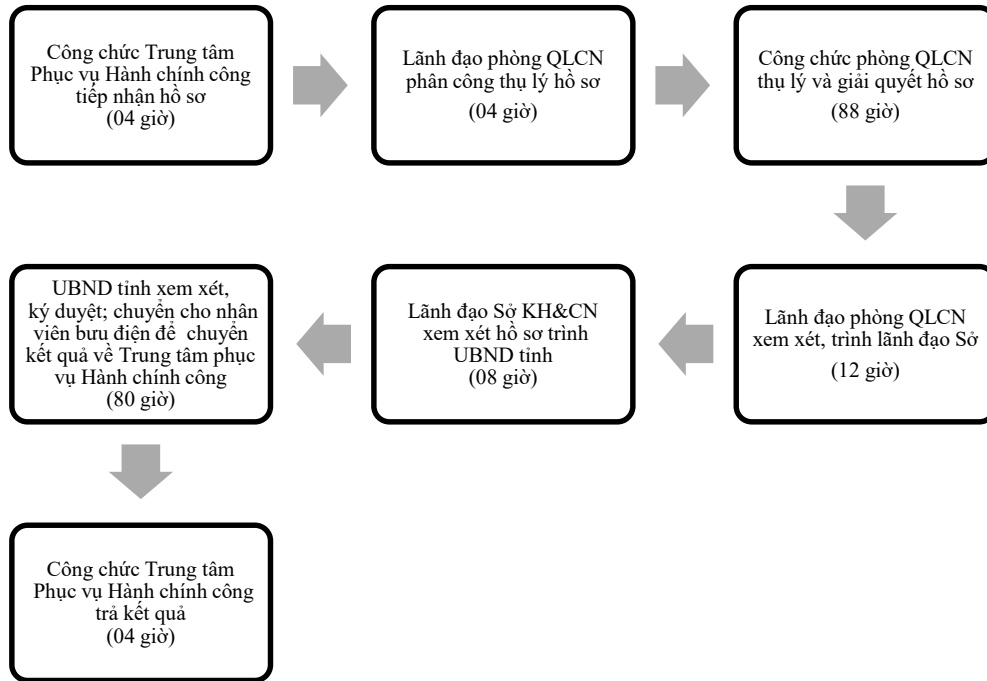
Công chức Trung tâm Phục vụ Hành chính công tiếp nhận hồ sơ
(04 giờ)

Lãnh đạo phòng QLCN phân công thụ lý hồ sơ
(04 giờ)

Công chức phòng QLCN thụ lý và giải quyết hồ sơ
(88 giờ)

Lãnh đạo phòng QLCN xem xét, trình lãnh đạo Sở
(12 giờ)

Lãnh đạo Sở KH&CN xem xét hồ sơ trình UBND tỉnh
(08 giờ)

UBND tỉnh xem xét, ký duyệt; chuyển cho nhân viên bưu điện để chuyển kết quả về Trung tâm phục vụ Hành chính công
(80 giờ)

Công chức Trung tâm Phục vụ Hành chính công trả kết quả
(04 giờ)